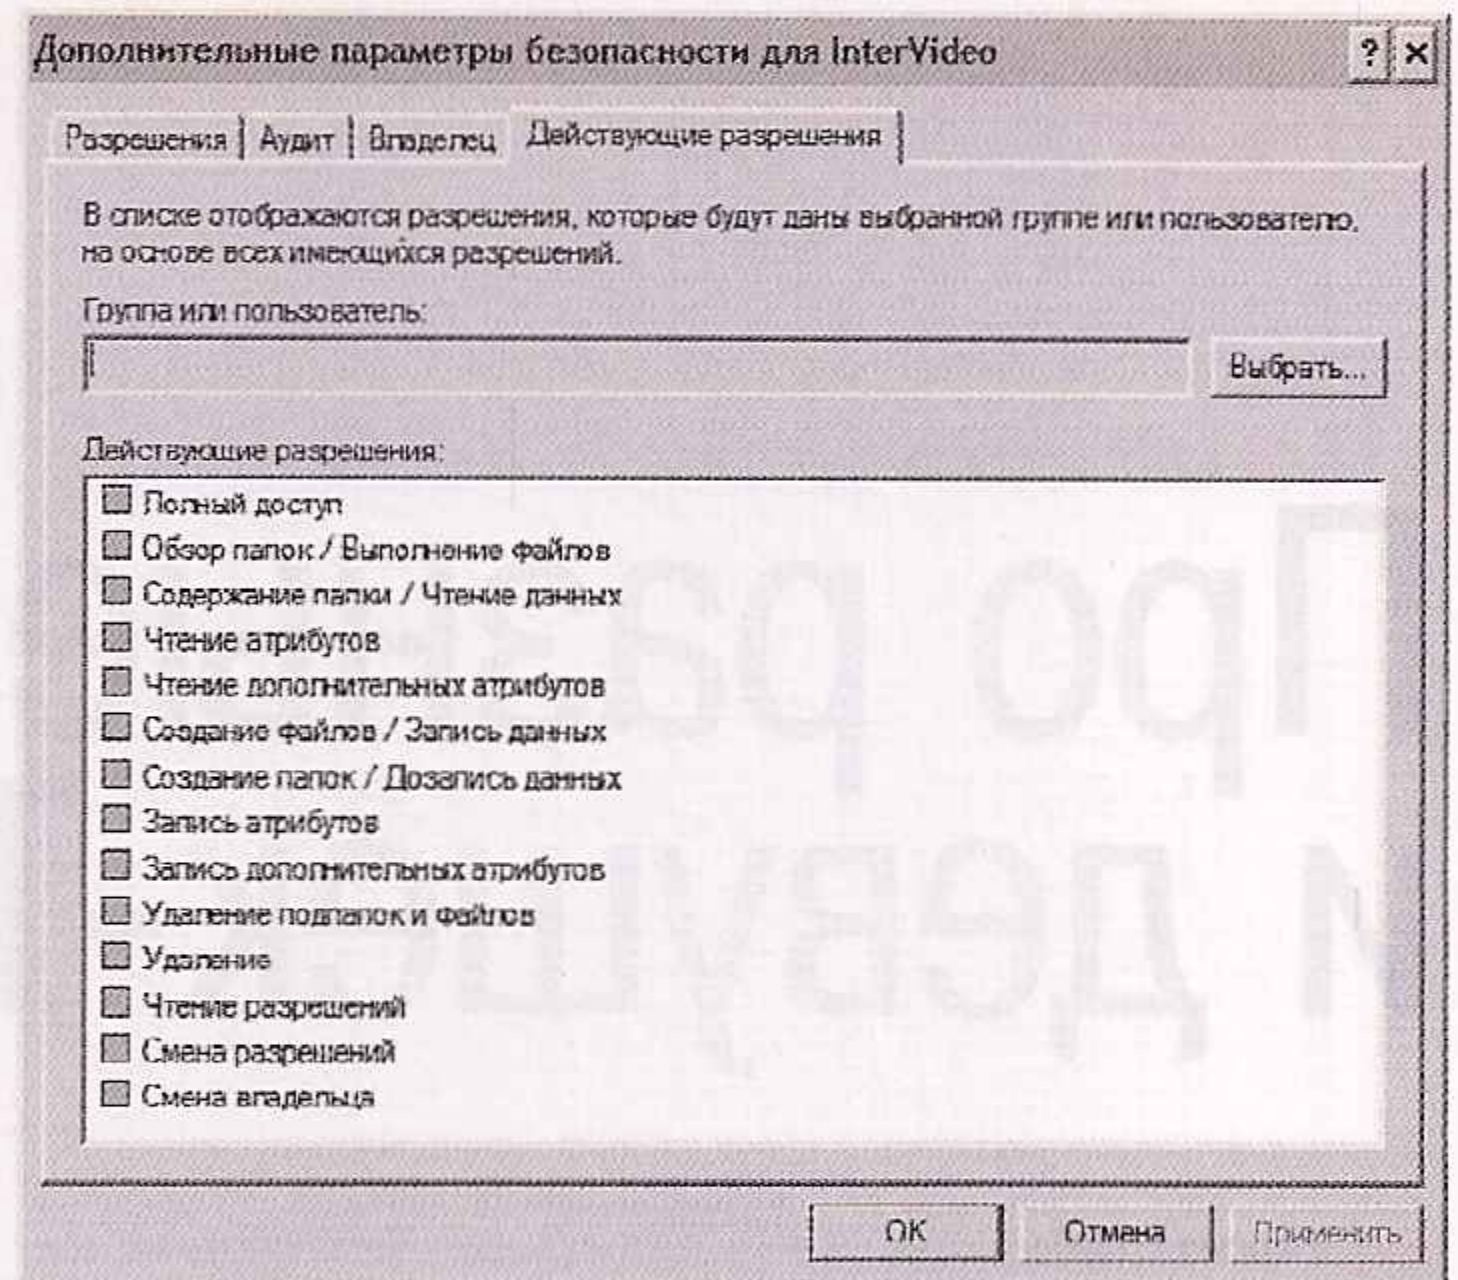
Дополнительные параметры безопасности для InterVideo

?
×

Разрешения | Аудит | Владелец | Действующие разрешения

В списке отображаются разрешения, которые будут даны выбранной группе или пользователю, на основе всех имеющихся разрешений.

Группа или пользователь:

Выбрать...

Действующие разрешения:

Полный доступ
Обзор папок / Выполнение файлов
Содержание папки / Чтение данных
Чтение атрибутов
Чтение дополнительных атрибутов
Создание файлов / Запись данных
Создание папок / Дозапись данных
Запись атрибутов
Запись дополнительных атрибутов
Удаление подпапок и файлов
Удаление
Чтение разрешений
Смена разрешений
Смена владельца

ОК
Отмена
Применить